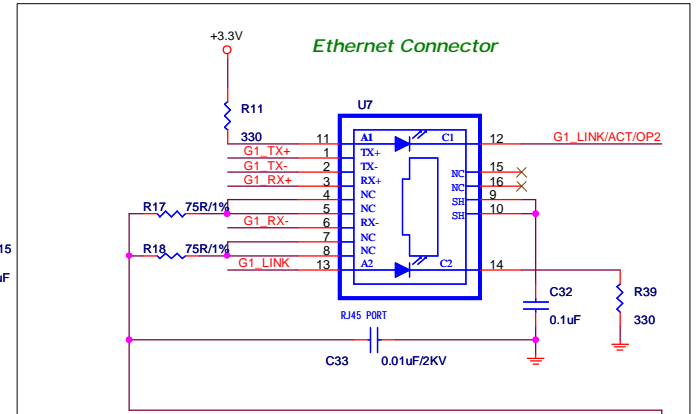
+3.3V

Ethernet Connector

R11

330

U7

11 A1 C1 12 G1_LINK/ACT/OP2

G1_TX+ 1 TX+

G1_TX- 2 TX-

G1_RX+ 3 RX+

4 NC

NC 15

NC 16

SH 9

SH 10

R17 75R/1% 5 NC

G1_RX- 6 RX-

7 NC

R18 75R/1% 8 NC

G1_LINK 13 A2 C2 14

15

uF

C32

0.1uF

R39

330

RJ45 PORT

C33 0.01uF/2KV